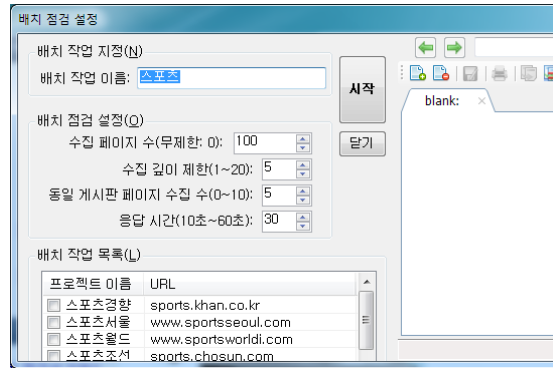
배치 점검 설정

배치 작업 지정(N)

배치 작업 이름: 스포츠

시작

배치 점검 설정(O)

수집 페이지 수(무제한: 0): 100

닫기

수집 깊이 제한(1~20): 5

동일 게시판 페이지 수집 수(0~10): 5

응답 시간(10초~60초): 30

배치 작업 목록(L)

| 프로젝트 이름 | URL |
|---|---|
| 스포츠경향 | sports.khan.co.kr |
| 스포츠서울 | www.sportsseoul.com |
| 스포츠월드 | www.sportsworldi.com |
| 스포츠조선 | sports.chosun.com |

blank: ×